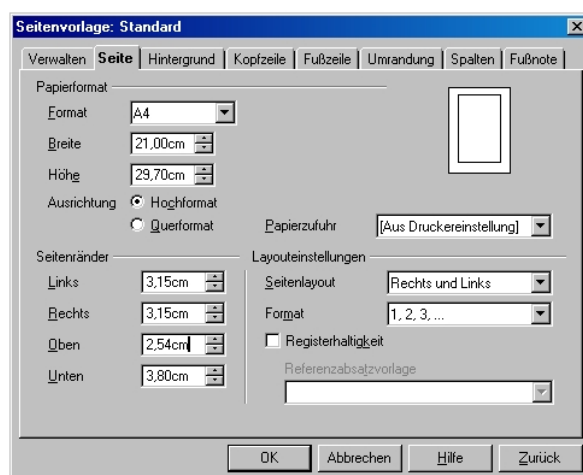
Seitenvorlage: Standard

Verwalten | Seite | Hintergrund | Kopfzeile | Fußzeile | Umrandung | Spalten | Fußnote

Papierformat

Format A4

Breite 21,00cm

Höhe 29,70cm

Ausrichtung Hochformat

Querformat

Papierzufuhr [Aus Druckereinstellung]

Seitenränder

Links 3,15cm

Rechts 3,15cm

Oben 2,54cm

Unten 3,80cm

Layouteinstellungen

Seitenlayout Rechts und Links

Format 1, 2, 3, ...

Registerhaltigkeit

Referenzabsatzvorlage

OK Abbrechen Hilfe Zurück